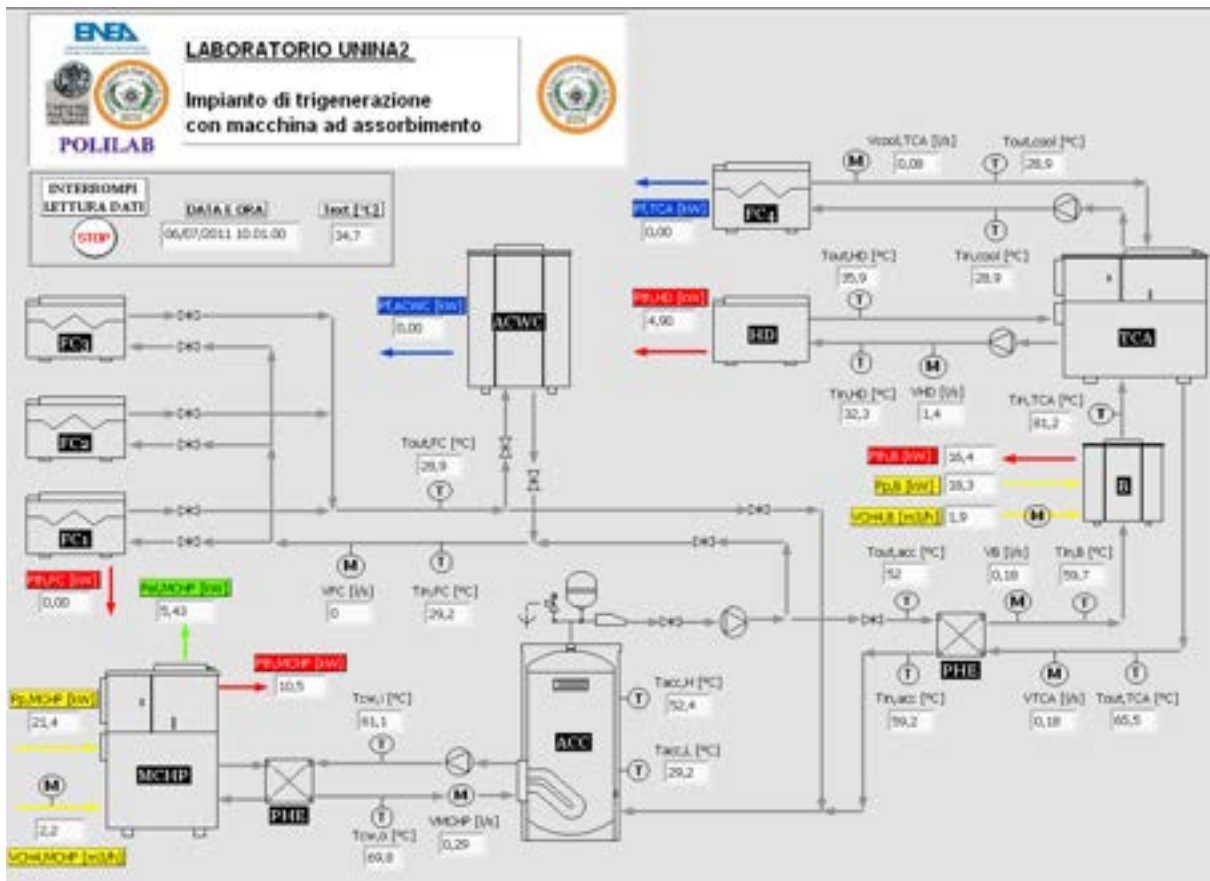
ENEA

POLILAB

LABORATORIO UNINA2

Impianto di trigenerazione con macchina ad assorbimento

INTERROMPI LETTURA DATI

STOP

DATA E ORA
06/07/2011 10.01.00

Text [°C]
34,7

Vcool,TCA [l/s]
0,08

Tout,cool [°C]
28,9

Pf,TCA [kW]
0,00

FC4

Tin,cool [°C]
28,9

Tout,HD [°C]
35,9

Pt,HD [kW]
4,90

HD

TCA

Tin,HD [°C]
32,3

VHD [l/s]
1,4

Tin,TCA [°C]
61,2

Pf,ACWC [kW]
0,00

ACWC

FC3

FC2

FC1

Tout,FC [°C]
28,9

Pt,B [kW]
16,4

Pp,B [kW]
18,3

VCH4,B [m3/h]
1,9

B

Pt,FC [kW]
0,00

Pel,MCHP [kW]
5,43

VFC [l/s]
0

Tin,FC [°C]
29,2

Tout,acc [°C]
52

VB [l/s]
0,18

Tin,B [°C]
59,7

PHE

Pt,MCHP [kW]
10,5

Pp,MCHP [kW]
21,4

Tcw,i [°C]
61,1

Tacc,H [°C]
52,4

Tin,acc [°C]
59,2

VTCA [l/s]
0,18

Tout,TCA [°C]
65,5

MCHP

PHE

ACC

Tacc,L [°C]
29,2

2,2

VCH4,MCHP [m3/h]

Tcw,o [°C]
69,8

VMCHP [l/s]
0,29